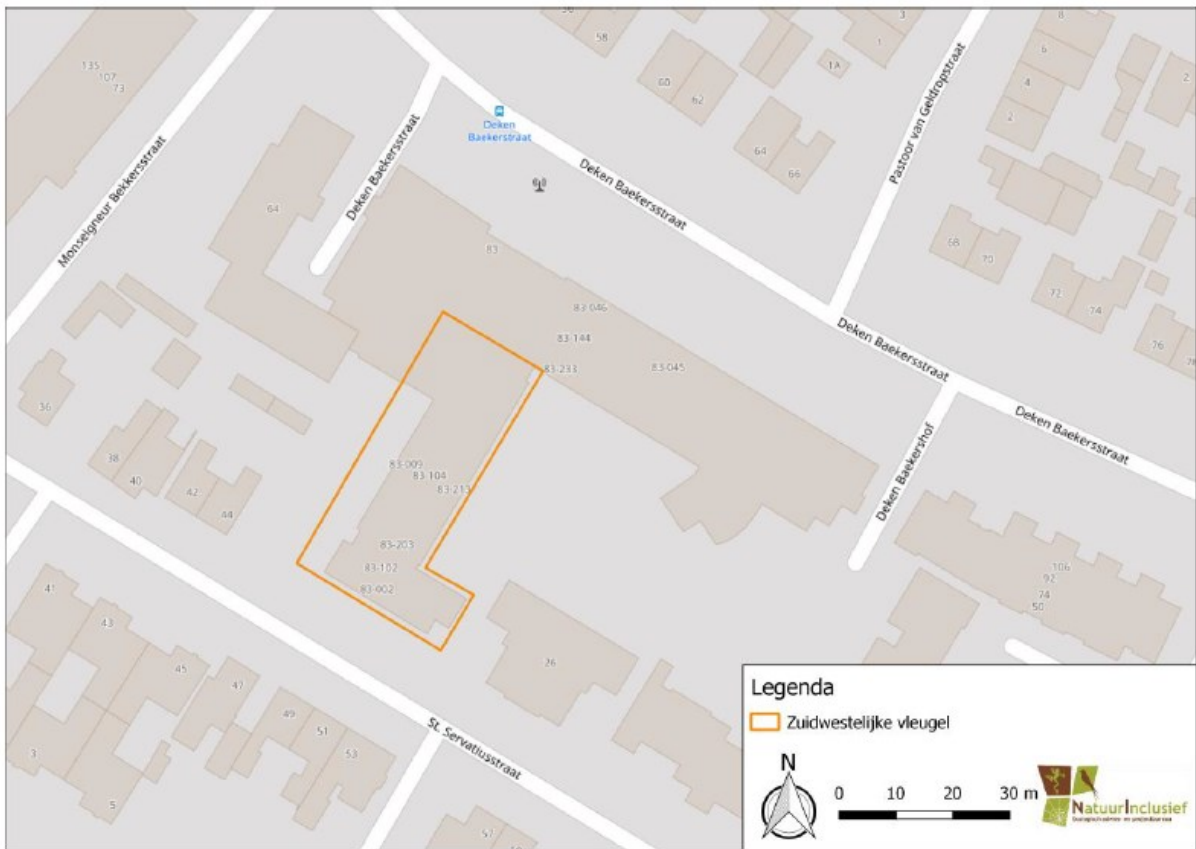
135
107
73
Monseigneur Bekkersstraat
64
Deken Baekersstraat
Deken Baekersstraat
Deken Baekersstraat
58
60
62
64
66
1A
3
1
8
6
4
2
2
Pastoor van Geldropstraat
68
70
72
74
76
83
83-046
83-144
83-233
83-045
Deken Baekersstraat
Deken Baekersstraat
Deken Baekershof
36
38
40
42
44
83-009
83-104
83-213
83-203
83-102
83-002
26
106
92
74
50
41
43
45
47
49
51
53
3
5
57
St. Servatiusstraat

Legenda
Zuidwestelijke vleugel
N
0 10 20 30 m
NatuurInclusief
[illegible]